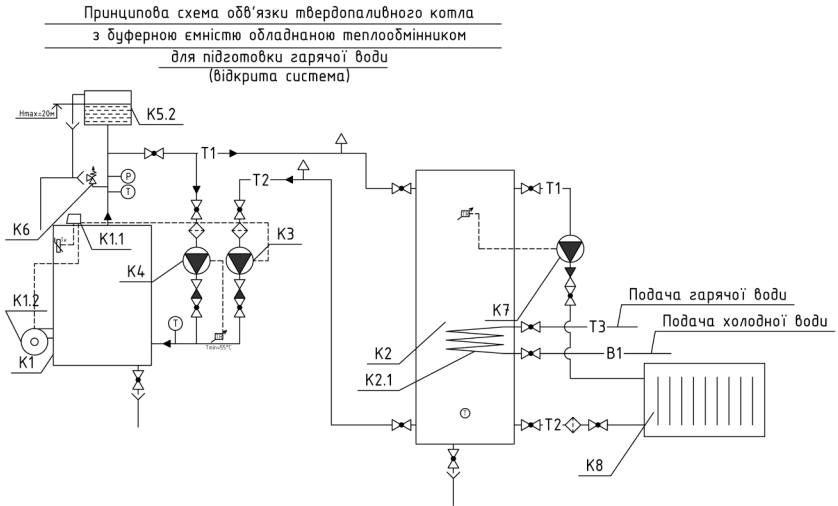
Принципова схема обв'язки твердопаливного котла
з буферною ємністю обладнаною теплообмінником
для підготовки гарячої води
(відкрита система)

Hmax=20м
K5.2
T1
P
T
T2
K6
K1.1
K3
K4
K1.2
T
Tmin=55°C
K1
T1
K7
Подача гарячої води
T3
Подача холодної води
K2
B1
K2.1
T
T2
K8